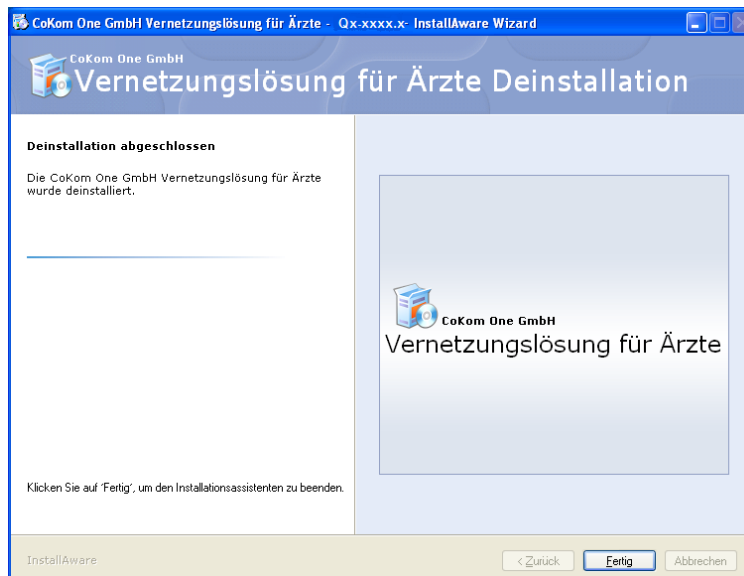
CoKom One GmbH Vernetzungslösung für Ärzte - Qx-xxxx.x- InstallAware Wizard

CoKom One GmbH
Vernetzungslösung für Ärzte Deinstallation

Deinstallation abgeschlossen

Die CoKom One GmbH Vernetzungslösung für Ärzte wurde deinstalliert.

CoKom One GmbH
Vernetzungslösung für Ärzte

Klicken Sie auf 'Fertig', um den Installationsassistenten zu beenden.

InstallAware

< Zurück

Fertig

Abbrechen